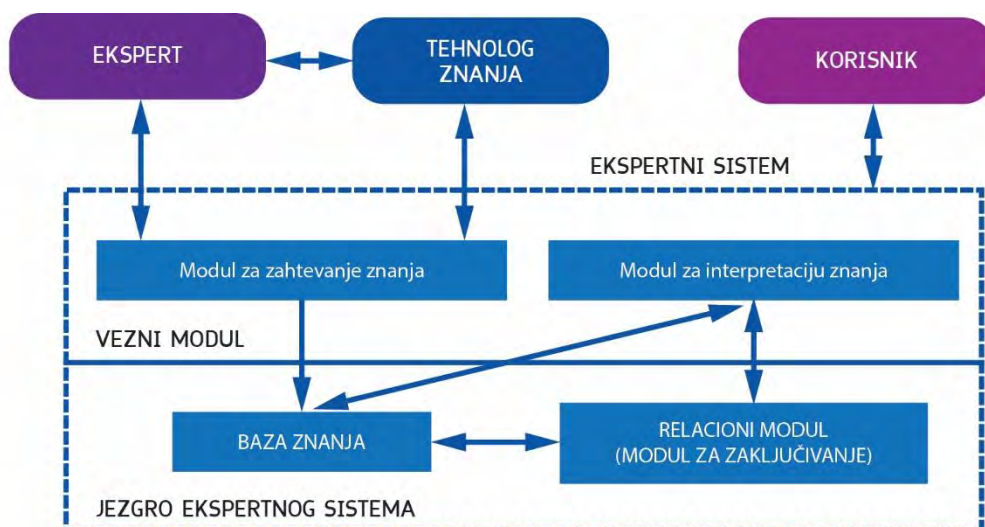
EKSPERT

TEHNOLOG ZNANJA

KORISNIK

EKSPERTNI SISTEM

Modul za zahtevanje znanja

Modul za interpretaciju znanja

VEZNI MODUL

BAZA ZNANJA

RELACIONI MODUL (MODUL ZA ZAKLJUČIVANJE)

JEZGRO EKSPERTNOG SISTEMA